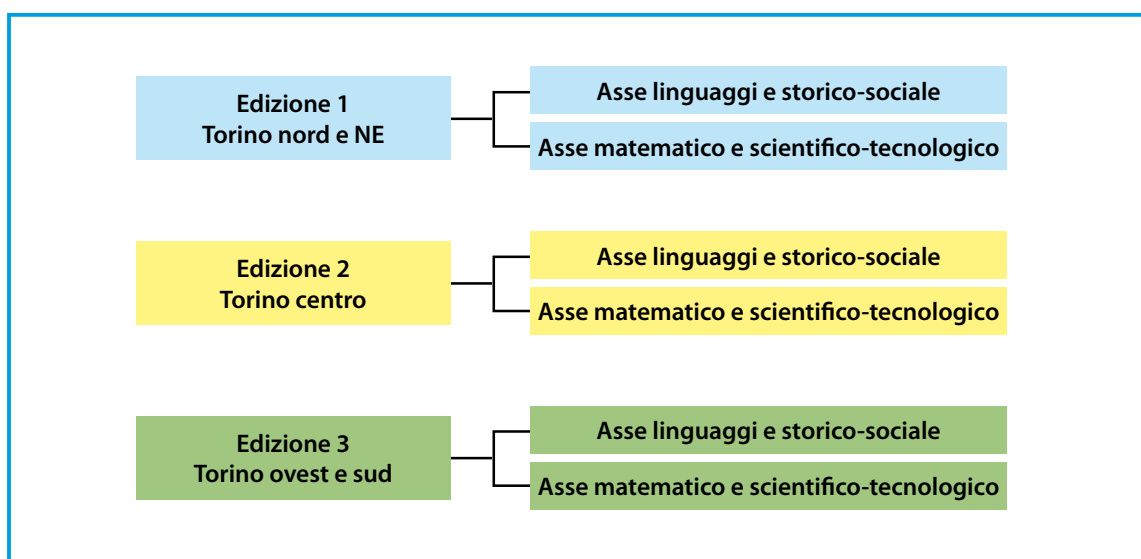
Edizione 1
Torino nord e NE

Asse linguaggi e storico-sociale

Asse matematico e scientifico-tecnologico

Edizione 2
Torino centro

Asse linguaggi e storico-sociale

Asse matematico e scientifico-tecnologico

Edizione 3
Torino ovest e sud

Asse linguaggi e storico-sociale

Asse matematico e scientifico-tecnologico